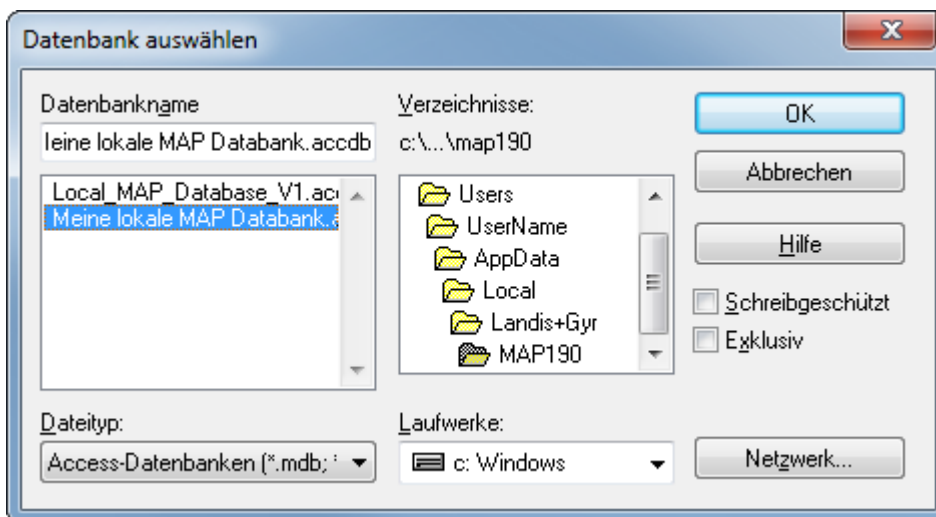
Datenbank auswählen

Datenbankname

leine lokale MAP Databank.accdb

Local_MAP_Database_V1.ac
Meine lokale MAP Databank.a

Verzeichnisse:

c:\...\map190

Users
UserName
AppData
Local
Landis+Gyr
MAP190

OK

Abbrechen

Hilfe

Schreibgeschützt

Exklusiv

Dateityp:

Access-Datenbanken (*.mdb; *

Laufwerke:

c: Windows

Netzwerk...